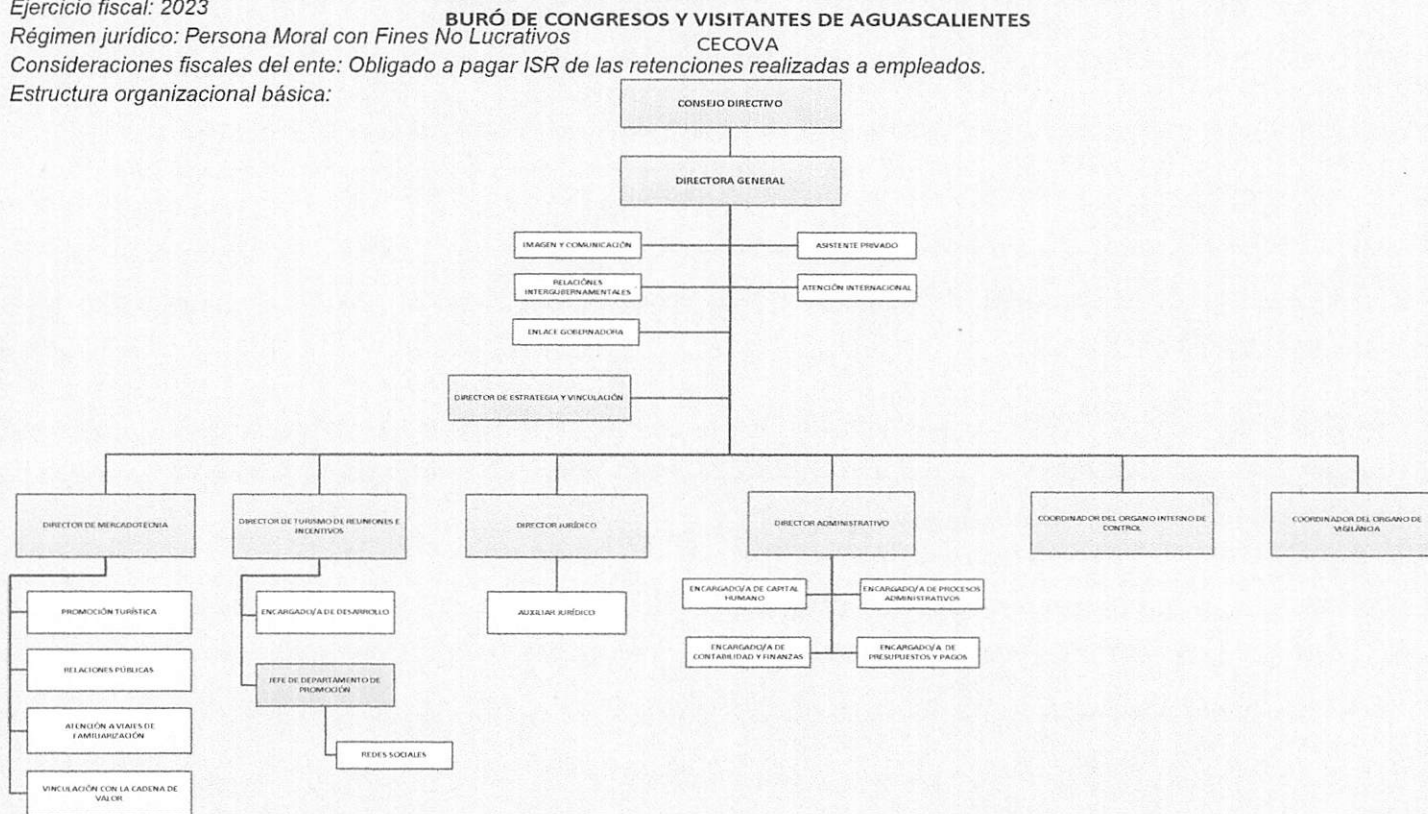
Ejercicio fiscal: 2023

BURÓ DE CONGRESOS Y VISITANTES DE AGUASCALIENTES
CECOVA

Régimen jurídico: Persona Moral con Fines No Lucrativos

Consideraciones fiscales del ente: Obligado a pagar ISR de las retenciones realizadas a empleados.

Estructura organizacional básica:

CONSEJO DIRECTIVO

DIRECTORA GENERAL

IMAGEN Y COMUNICACIÓN

ASISTENTE PRIVADO

RELACIONES INTERGUBERNAMENTALES

ATENCIÓN INTERNACIONAL

ENLACE GOBERNADORA

DIRECTOR DE ESTRATEGIA Y VINCULACIÓN

DIRECTOR DE MERCADOTECNIA

DIRECTOR DE TURISMO DE REUNIONES E INCENTIVOS

DIRECTOR JURÍDICO

DIRECTOR ADMINISTRATIVO

COORDINADOR DEL ORGANO INTERNO DE CONTROL

COORDINADOR DEL ORGANO DE VIGILANCIA

PROMOCIÓN TURÍSTICA

RELACIONES PÚBLICAS

ATENCIÓN A VIAJES DE FAMILIARIZACIÓN

VINCULACIÓN CON LA CADENA DE VALOR

ENCARGADO/A DE DESARROLLO

JEFE DE DEPARTAMENTO DE PROMOCIÓN

REDES SOCIALES

AUXILIAR JURÍDICO

ENCARGADO/A DE CAPITAL HUMANO

ENCARGADO/A DE PROCESOS ADMINISTRATIVOS

ENCARGADO/A DE CONTABILIDAD Y FINANZAS

ENCARGADO/A DE PRESUPUESTOS Y PAGOS